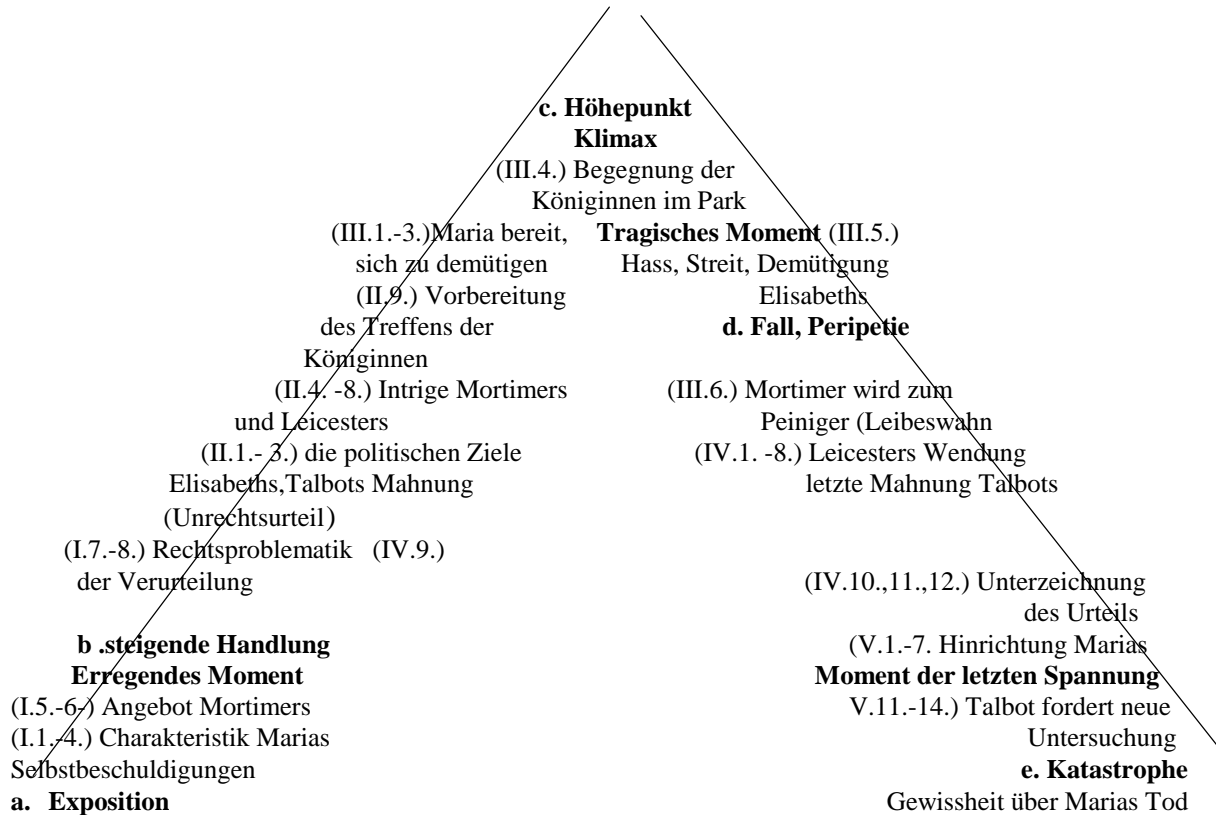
c. Höhepunkt
Klimax
(III.4.) Begegnung der Königinnen im Park

(III.1.-3.)Maria bereit, sich zu demütigen
(II.9.) Vorbereitung des Treffens der Königinnen
(II.4. -8.) Intrige Mortimers und Leicesters
(II.1.- 3.) die politischen Ziele Elisabeths,Talbots Mahnung
(Unrechtsurteil)
(I.7.-8.) Rechtsproblematik (IV.9.)
der Verurteilung

b .steigende Handlung
Erregendes Moment
(I.5.-6-) Angebot Mortimers
(I.1.-4.) Charakteristik Marias
Selbstbeschuldigungen
a. Exposition

Tragisches Moment (III.5.)
Hass, Streit, Demütigung Elisabeths
d. Fall, Peripetie

(III.6.) Mortimer wird zum Peiniger (Leibeswahn
(IV.1. -8.) Leicesters Wendung
letzte Mahnung Talbots

(IV.10.,11.,12.) Unterzeichnung des Urteils
(V.1.-7. Hinrichtung Marias
Moment der letzten Spannung
V.11.-14.) Talbot fordert neue Untersuchung
e. Katastrophe
Gewissheit über Marias Tod